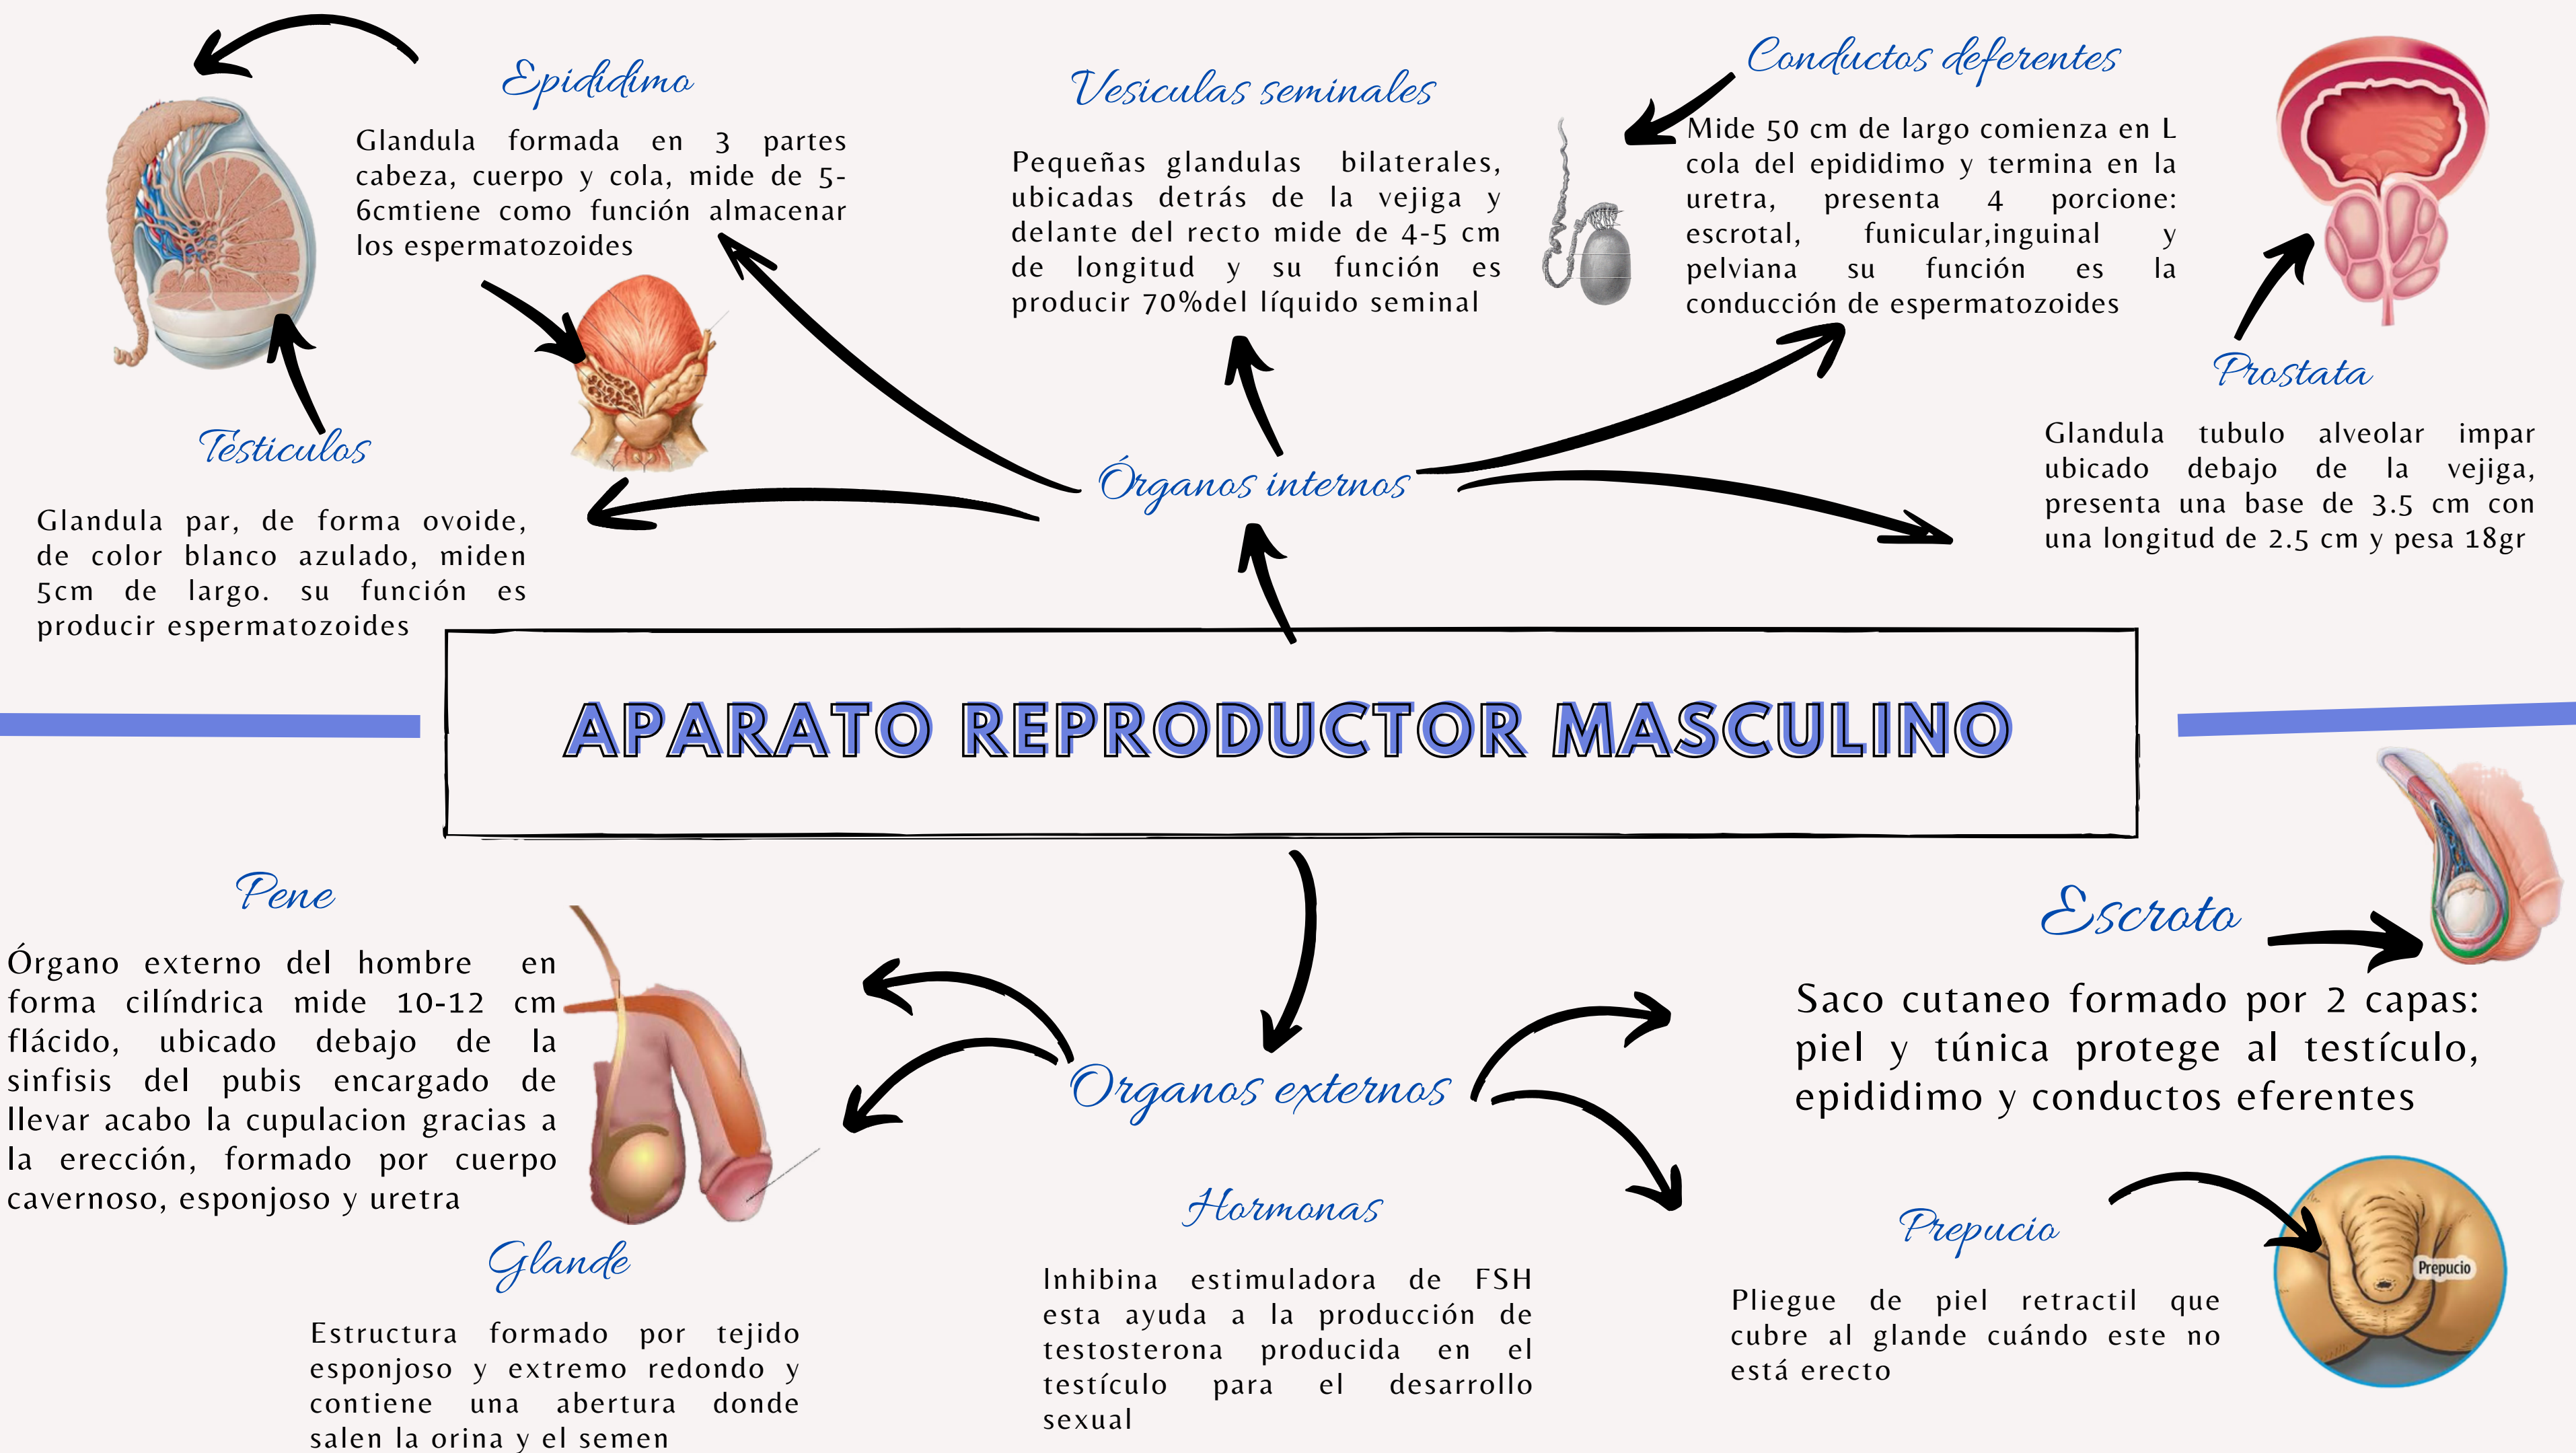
Epididimo

Glandula formada en 3 partes cabeza, cuerpo y cola, mide de 5-6cmtiene como función almacenar los espermatozoides

Vesiculas seminales

Pequeñas glandulas bilaterales, ubicadas detrás de la vejiga y delante del recto mide de 4-5 cm de longitud y su función es producir 70%del líquido seminal

Conductos deferentes

Mide 50 cm de largo comienza en L cola del epididimo y termina en la uretra, presenta 4 porcione: escrotal, funicular,inguinal y pelviana su función es la conducción de espermatozoides

Prostata

Glandula tubulo alveolar impar ubicado debajo de la vejiga, presenta una base de 3.5 cm con una longitud de 2.5 cm y pesa 18gr

Testiculos

Glandula par, de forma ovoide, de color blanco azulado, miden 5cm de largo. su función es producir espermatozoides

Órganos internos

APARATO REPRODUCTOR MASCULINO

Pene

Órgano externo del hombre en forma cilíndrica mide 10-12 cm flácido, ubicado debajo de la sinfisis del pubis encargado de llevar acabo la cupulacion gracias a la erección, formado por cuerpo cavernoso, esponjoso y uretra

Escroto

Saco cutaneo formado por 2 capas: piel y túnica protege al testículo, epididimo y conductos eferentes

Organos externos

Glande

Estructura formado por tejido esponjoso y extremo redondo y contiene una abertura donde salen la orina y el semen

Hormonas

Inhibina estimuladora de FSH esta ayuda a la producción de testosterona producida en el testículo para el desarrollo sexual

Prepucio

Pliegue de piel retractil que cubre al glande cuándo este no está erecto

Prepucio